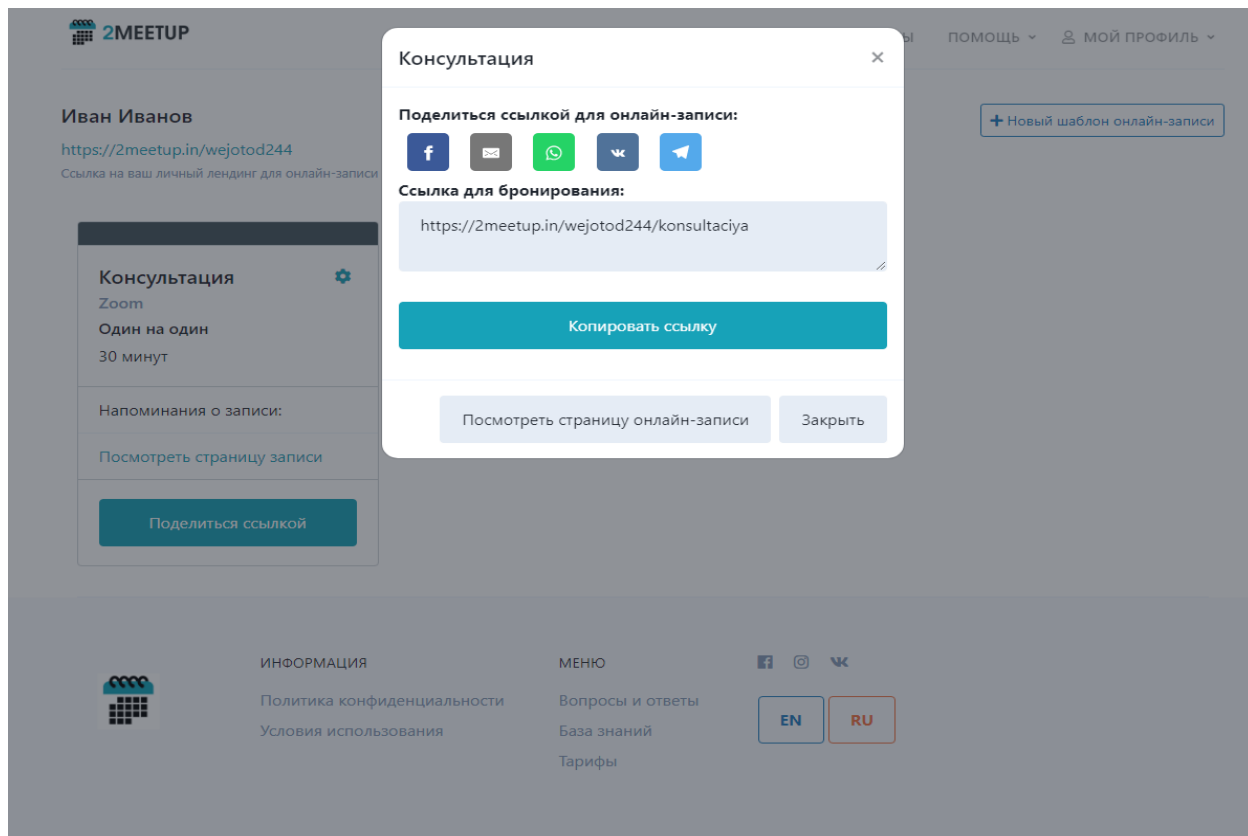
2MEETUP

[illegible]Ы ПОМОЩЬ ˅ МОЙ ПРОФИЛЬ ˅

Иван Иванов

https://2meetup.in/wejotod244

Ссылка на ваш личный лендинг для онлайн-записи

+ Новый шаблон онлайн-записи

Консультация

Zoom

Один на один

30 минут

Напоминания о записи:

Посмотреть страницу записи

Поделиться ссылкой

Консультация

×

Поделиться ссылкой для онлайн-записи:

f

Ссылка для бронирования:

https://2meetup.in/wejotod244/konsultaciya

Копировать ссылку

Посмотреть страницу онлайн-записи

Закрыть

ИНФОРМАЦИЯ

Политика конфиденциальности

Условия использования

МЕНЮ

Вопросы и ответы

База знаний

Тарифы

EN

RU